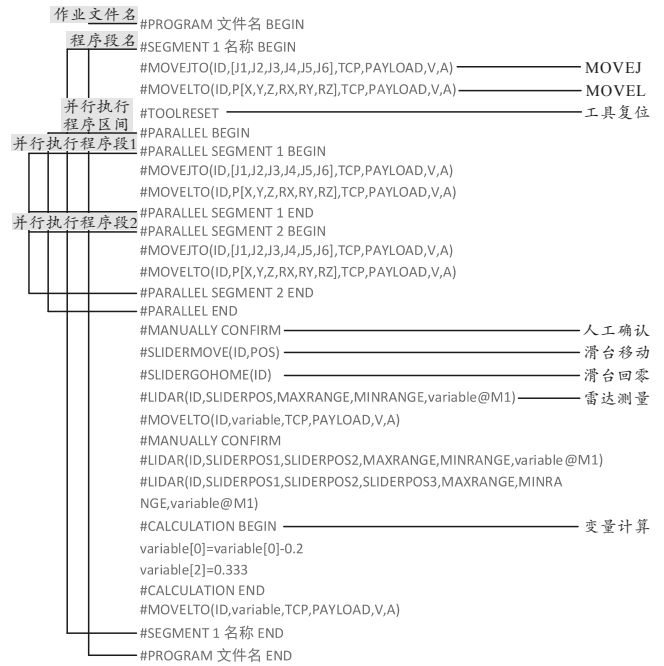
作业文件名
#PROGRAM 文件名 BEGIN
程序段名
#SEGMENT 1 名称 BEGIN
#MOVEJTO(ID,[J1,J2,J3,J4,J5,J6],TCP,PAYLOAD,V,A) MOVEJ
#MOVELTO(ID,P[X,Y,Z,RX,RY,RZ],TCP,PAYLOAD,V,A) MOVEL
并行执行程序区间
#TOOLRESET 工具复位
#PARALLEL BEGIN
并行执行程序段1
#PARALLEL SEGMENT 1 BEGIN
#MOVEJTO(ID,[J1,J2,J3,J4,J5,J6],TCP,PAYLOAD,V,A)
#MOVELTO(ID,P[X,Y,Z,RX,RY,RZ],TCP,PAYLOAD,V,A)
#PARALLEL SEGMENT 1 END
并行执行程序段2
#PARALLEL SEGMENT 2 BEGIN
#MOVEJTO(ID,[J1,J2,J3,J4,J5,J6],TCP,PAYLOAD,V,A)
#MOVELTO(ID,P[X,Y,Z,RX,RY,RZ],TCP,PAYLOAD,V,A)
#PARALLEL SEGMENT 2 END
#PARALLEL END
#MANUALLY CONFIRM 人工确认
#SLIDERMOVE(ID,POS) 滑台移动
#SLIDERGOHOME(ID) 滑台回零
#LIDAR(ID,SLIDERPOS,MAXRANGE,MINRANGE,variable@M1) 雷达测量
#MOVELTO(ID,variable,TCP,PAYLOAD,V,A)
#MANUALLY CONFIRM
#LIDAR(ID,SLIDERPOS1,SLIDERPOS2,MAXRANGE,MINRANGE,variable@M1)
#LIDAR(ID,SLIDERPOS1,SLIDERPOS2,SLIDERPOS3,MAXRANGE,MINRANGE,variable@M1)
#CALCULATION BEGIN 变量计算
variable[0]=variable[0]-0.2
variable[2]=0.333
#CALCULATION END
#MOVELTO(ID,variable,TCP,PAYLOAD,V,A)
#SEGMENT 1 名称 END
#PROGRAM 文件名 END